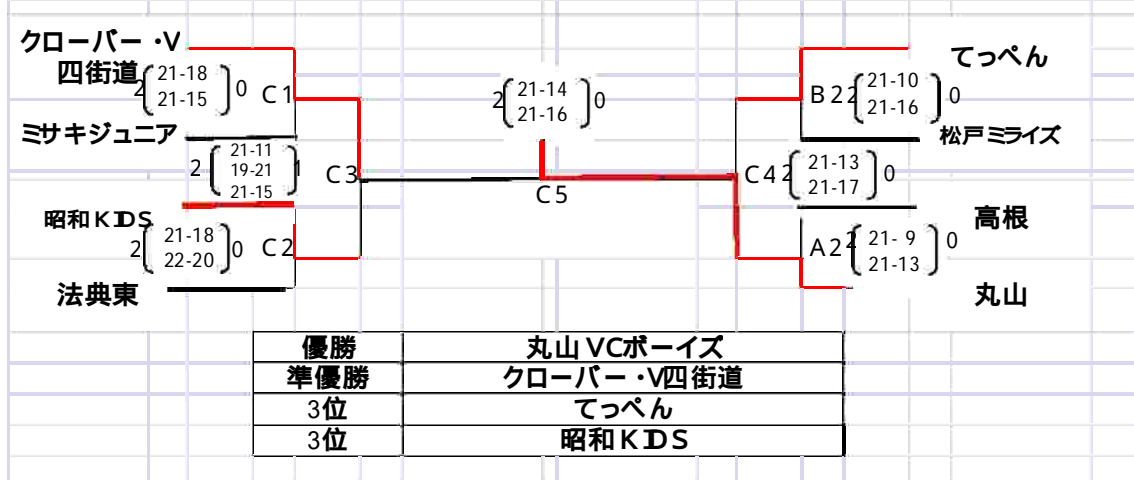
クローバー ·V
四街道
2 21-18 21-15 0
C1
ミサキジュニア
2 21-11 19-21 21-15 1
C3
昭和ＫＩＤＳ
2 21-18 22-20 0
C2
法典東

2 21-14 21-16 0
C5

てっぺん
B2 2 21-10 21-16 0
松戸ミライズ
C4 2 21-13 21-17 0
高根
A2 2 21- 9 21-13 0
丸山

| 優勝 | 丸山 VCボーイズ |
|---|---|
| 準優勝 | クローバー ·V四街道 |
| 3位 | てっぺん |
| 3位 | 昭和ＫＩＤＳ |